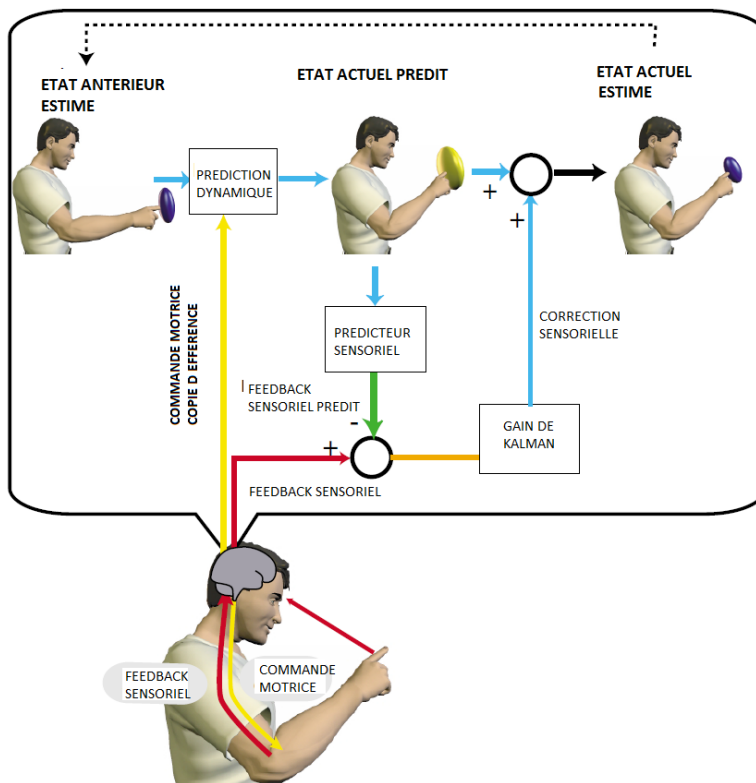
ETAT ANTERIEUR ESTIME

ETAT ACTUEL PREDIT

ETAT ACTUEL ESTIME

PREDICTION DYNAMIQUE

+

+

COMMANDE MOTRICE
COPIE D EFFERENCE

PREDICTEUR SENSORIEL

CORRECTION SENSORIELLE

FEEDBACK SENSORIEL PREDIT

-

GAIN DE KALMAN

+

FEEDBACK SENSORIEL

FEEDBACK SENSORIEL

COMMANDE MOTRICE